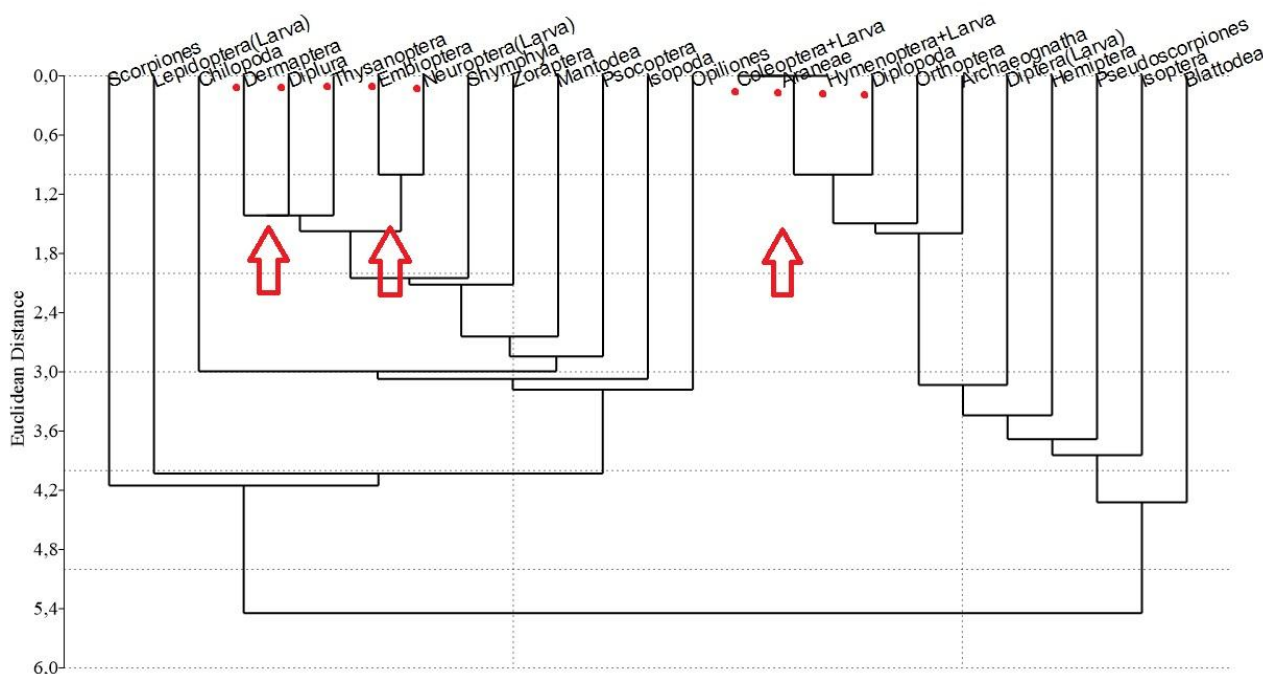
Scorpiones
Lepidoptera(Larva)
Chilopoda
Dermaptera
Diplura
Thysanoptera
Embioptera
Neuroptera(Larva)
Shymphyla
Zoraptera
Mantodea
Psocoptera
Isopoda
Opiliones
Coleoptera+Larva
Araneae
Hymenoptera+Larva
Diplopoda
Orthoptera
Archaeognatha
Diptera(Larva)
Hemiptera
Pseudoscorpiones
Isoptera
Blattodea

Euclidean Distance

0,0
0,6
1,2
1,8
2,4
3,0
3,6
4,2
4,8
5,4
6,0